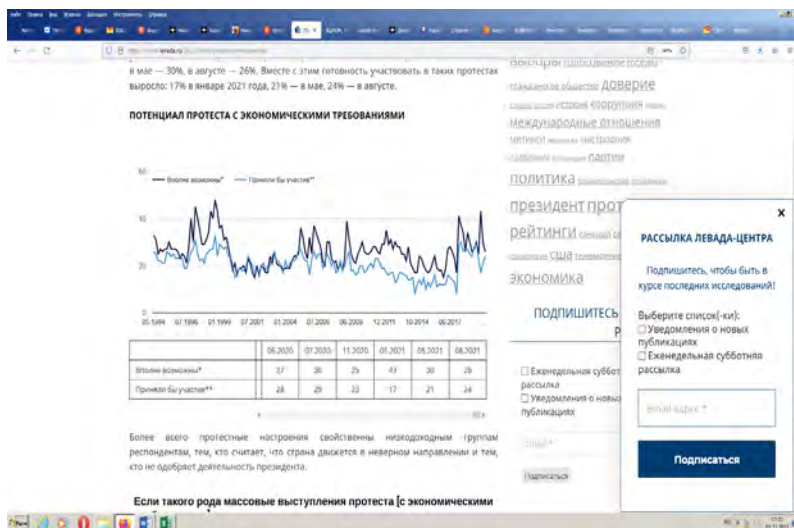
в мае — 30%, в августе — 26%. Вместе с этим готовность участвовать в таких протестах выросло: 17% в январе 2021 года, 21% — в мае, 24% — в августе.

ПОТЕНЦИАЛ ПРОТЕСТА С ЭКОНОМИЧЕСКИМИ ТРЕБОВАНИЯМИ

Вполне возможны* Приняли бы участие**

05.1994 07.1996 01.1999 07.2001 01.2004 07.2006 06.2009 12.2011 10.2014 06.2017

| | 06.2020 | 07.2020 | 11.2020 | 01.2021 | 05.2021 | 08.2021 |
|---|---|---|---|---|---|---|
| Вполне возможны* | 27 | 30 | 25 | 43 | 30 | 26 |
| Приняли бы участие** | 28 | 29 | 22 | 17 | 21 | 24 |

Более всего протестные настроения свойственны низкодоходным группам респондентам, тем, кто считает, что страна движется в неверном направлении и тем, кто не одобряет деятельность президента.

Если такого рода массовые выступления протеста [с экономическими

гражданское общество доверие
история коррупция
международные отношения
настроения
партии
политика
президент прот
рейтинги
сша
экономика

ПОДПИШИТЕСЬ
Р

Еженедельная суббот рассылка
Уведомления о новы публикациях

Подписаться

×

РАССЫЛКА ЛЕВАДА-ЦЕНТРА

Подпишитесь, чтобы быть в курсе последних исследований!

Выберите список(-ки):
☐ Уведомления о новых публикациях
☐ Еженедельная субботняя рассылка

Email адрес *

Подписаться